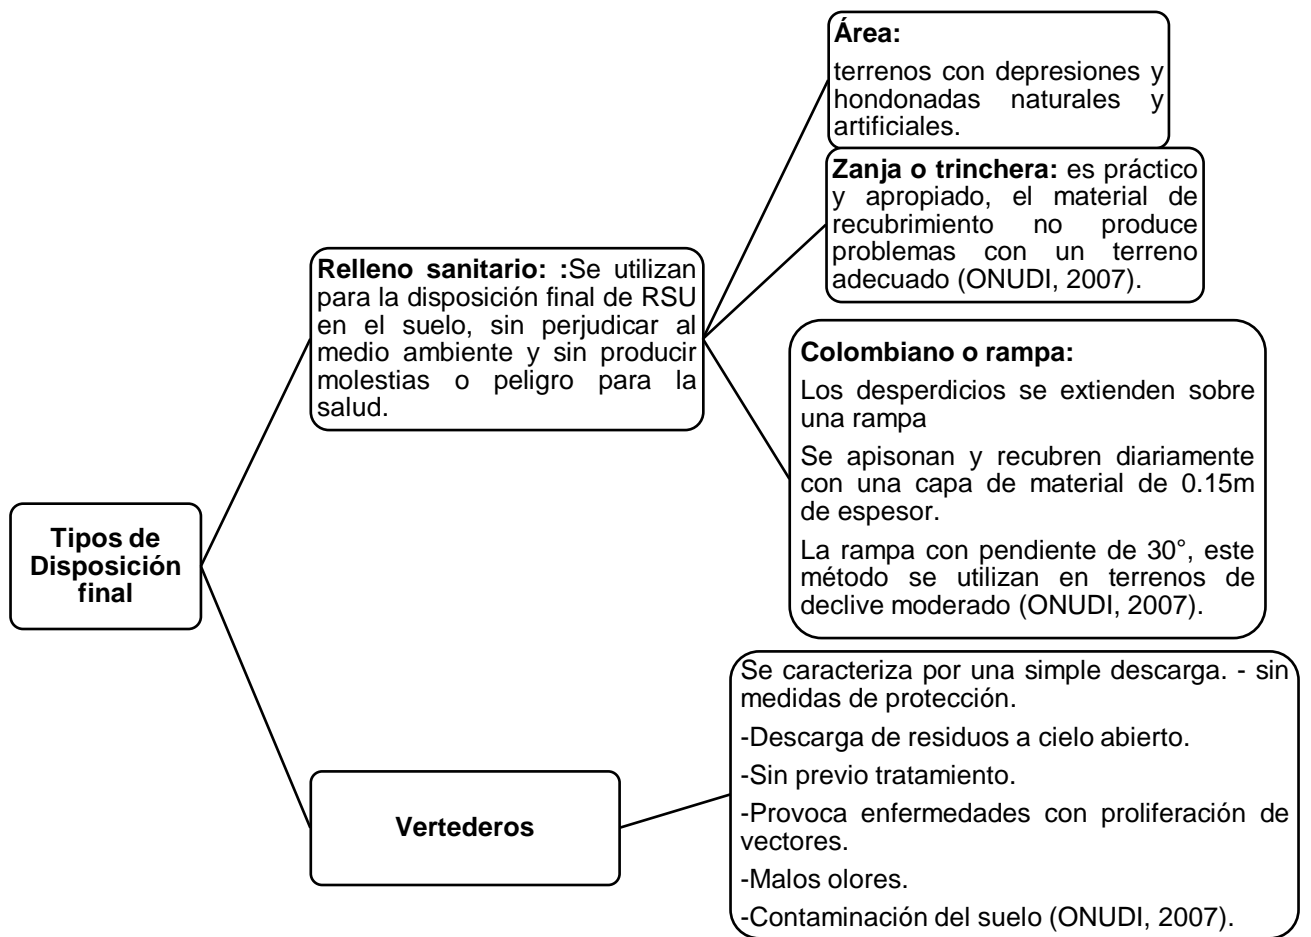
Tipos de Disposición final

Relleno sanitario: :Se utilizan para la disposición final de RSU en el suelo, sin perjudicar al medio ambiente y sin producir molestias o peligro para la salud.

Área:

terrenos con depresiones y hondonadas naturales y artificiales.

Zanja o trinchera: es práctico y apropiado, el material de recubrimiento no produce problemas con un terreno adecuado (ONUDI, 2007).

Colombiano o rampa:

Los desperdicios se extienden sobre una rampa

Se apisonan y recubren diariamente con una capa de material de 0.15m de espesor.

La rampa con pendiente de 30°, este método se utilizan en terrenos de declive moderado (ONUDI, 2007).

Vertederos

Se caracteriza por una simple descarga. - sin medidas de protección.

-Descarga de residuos a cielo abierto.

-Sin previo tratamiento.

-Provoca enfermedades con proliferación de vectores.

-Malos olores.

-Contaminación del suelo (ONUDI, 2007).